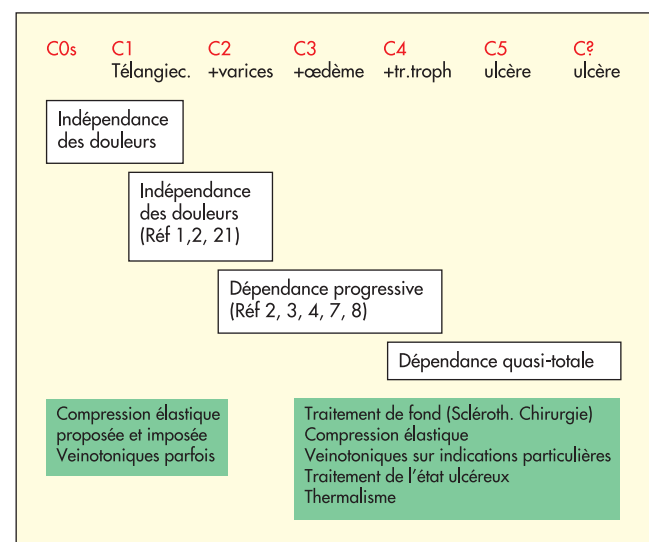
C0s C1 Télangiec. C2 +varices C3 +œdème C4 +tr.troph C5 ulcère C? ulcère

Indépendance des douleurs

Indépendance des douleurs (Réf 1,2, 21)

Dépendance progressive (Réf 2, 3, 4, 7, 8)

Dépendance quasi-totale

Compression élastique proposée et imposée
Veinotoniques parfois

Traitement de fond (Scléroth. Chirurgie)
Compression élastique
Veinotoniques sur indications particulières
Traitement de l'état ulcéreux
Thermalisme